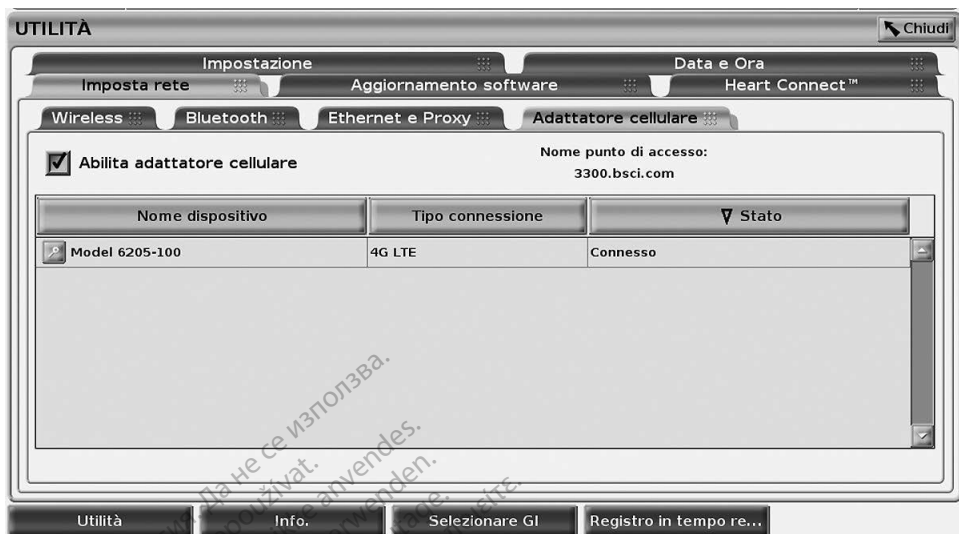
UTILITÀ
Chiudi

Impostazione
Data e Ora
Imposta rete
Aggiornamento software
Heart Connect™

Wireless
Bluetooth
Ethernet e Proxy
Adattatore cellulare

Abilita adattatore cellulare

Nome punto di accesso:
3300.bsci.com

| Nome dispositivo | Tipo connessione | Stato |
|---|---|---|
| Model 6205-100 | 4G LTE | Connesso |

Да не се използва.
nepoužívat.
nicht mehr verwenden.
ikke anvendes.
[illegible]

Utilità
Info.
Selezionare GI
Registro in tempo re...